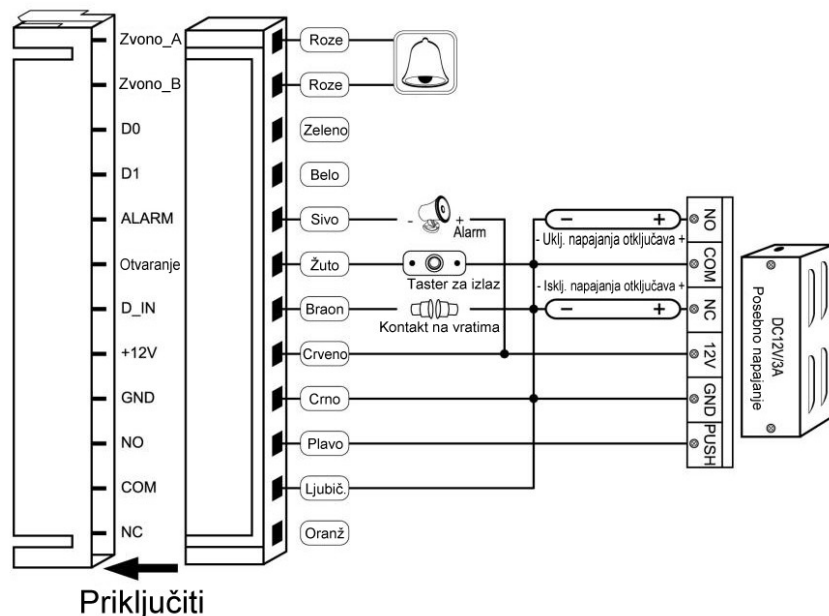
Zvono_A
Zvono_B
D0
D1
ALARM
Otvaranje
D_IN
+12V
GND
NO
COM
NC

Roze
Roze
Zeleno
Belo
Sivo
Žuto
Braon
Crveno
Crno
Plavo
Ljubič.
Oranž

- +
Alarm
Taster za izlaz
Kontakt na vratima

- Uklj. napajanja otključava +
- Isklj. napajanja otključava +

NO
COM
NC
12V
GND
PUSH

DC12V/3A
Posebno napajanje

Priključiti